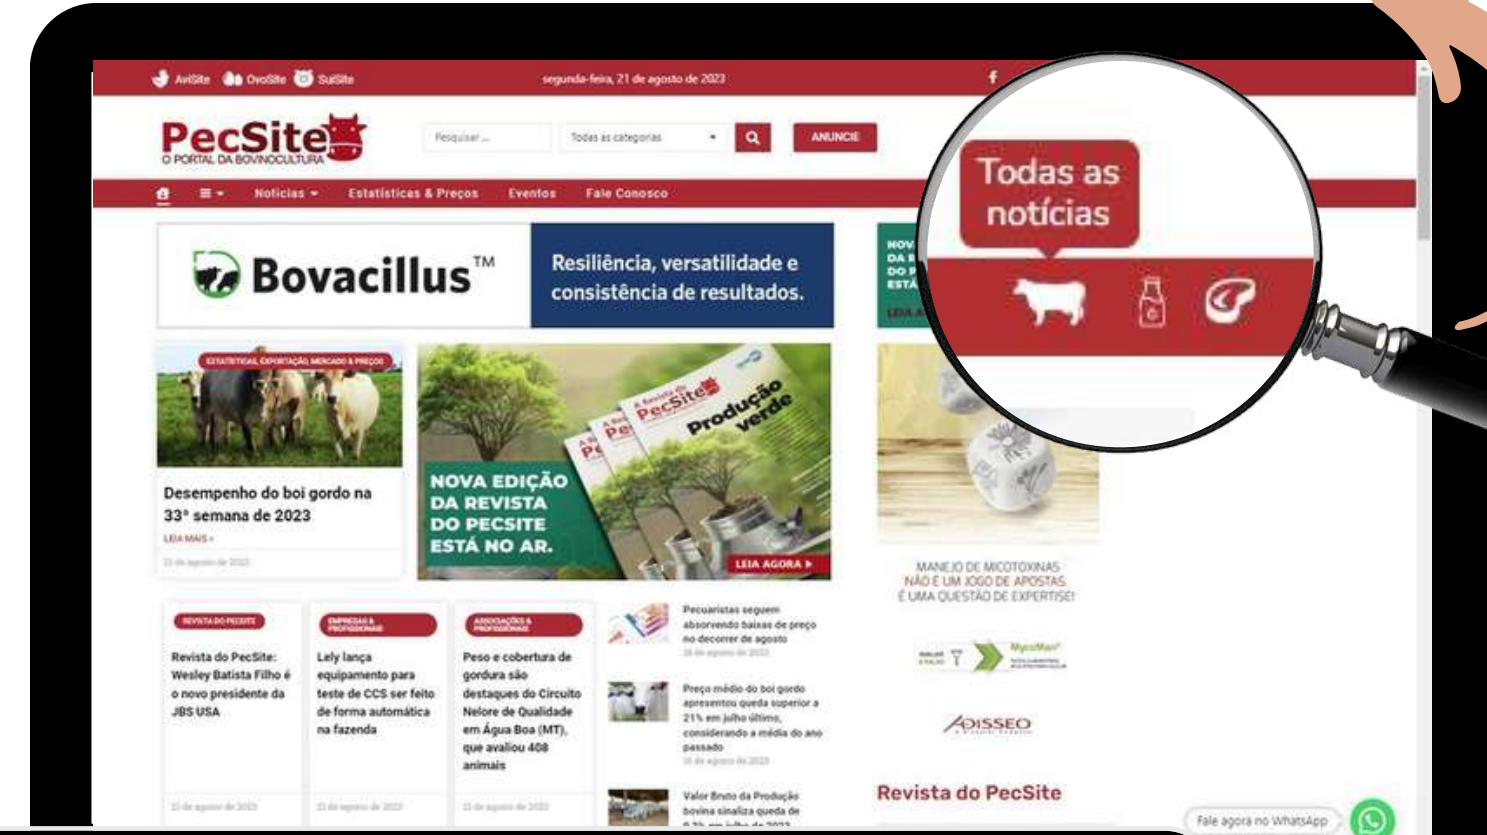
AviSite OvoSite SuiSite segunda-feira, 21 de agosto de 2023

PecSite O PORTAL DA BOVINOCULTURA

Pesquisar ... Todas as categorias ANUNCIE

Notícias Estatísticas & Preços Eventos Fale Conosco

Todas as notícias

Bovacillus™ Resiliência, versatilidade e consistência de resultados.

ESTATÍSTICAS, EXPORTAÇÃO, MERCADO & PREÇOS

Desempenho do boi gordo na 33ª semana de 2023

LEIA MAIS »

21 de agosto de 2023

NOVA EDIÇÃO DA REVISTA DO PECSITE ESTÁ NO AR.

A Revista do PecSite Produção verde

LEIA AGORA ▸

MANEJO DE MICOTOXINAS NÃO É UM JOGO DE APOSTAS. É UMA QUESTÃO DE EXPERTISE!

MycoMan

ADISSEO

REVISTA DO PECSITE

Revista do PecSite: Wesley Batista Filho é o novo presidente da JBS USA

21 de agosto de 2023

EMPRESAS & PROFISSIONAIS

Lely lança equipamento para teste de CCS ser feito de forma automática na fazenda

21 de agosto de 2023

ASSOCIAÇÕES & PROFISSIONAIS

Peso e cobertura de gordura são destaques do Circuito Nelore de Qualidade em Água Boa (MT), que avaliou 408 animais

21 de agosto de 2023

Pecuaristas seguem absorvendo baixas de preço no decorrer de agosto

18 de agosto de 2023

Preço médio do boi gordo apresentou queda superior a 21% em julho último, considerando a média do ano passado

18 de agosto de 2023

Valor Bruto da Produção bovina sinaliza queda de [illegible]

Revista do PecSite

Fale agora no WhatsApp